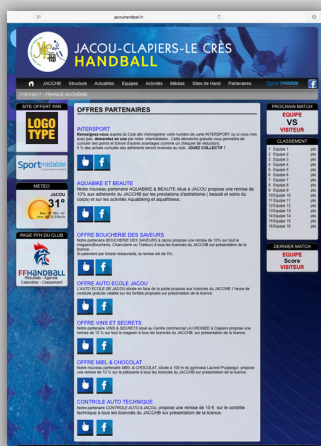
jacouhandball.fr

JACOU-CLAPIERS-LE CRÈS
HANDBALL

JACOU HB Structure Actualités Equipes Activités Médias Sites de Hand Partenaires Sportmidable

SITE OFFERT PAR
LOGO TYPE
Sportmidable

METEO
JACOU
31°

PAGE FFH DU CLUB
FFHANDBALL
Résultats - Agenda Calendrier - Classement

OFFRES PARTENAIRES

INTERSPORT
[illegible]

AQUABIKE ET BEAUTE
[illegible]

OFFRE BOUCHERIE DES SAVEURS
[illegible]

OFFRE AUTO ECOLE JACOU
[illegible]

OFFRE VINS ET SECRETS
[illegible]

OFFRE MIEL & CHOCOLAT
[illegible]

CONTROLE AUTO TECHNIQUE
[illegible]

PROCHAIN MATCH
EQUIPE
VS
VISITEUR

CLASSEMENT
1. Equipe 1
2. Equipe 2
3. Equipe 3
4. Equipe 4
5. Equipe 5
6. Equipe 6
7. Equipe 7
8. Equipe 8
9. Equipe 9
10. Equipe 10
11. Equipe 11
12. Equipe 12
13. Equipe 13
14. Equipe 14
15. Equipe 15
16. Equipe 16

DERNIER MATCH
EQUIPE
Score
VISITEUR